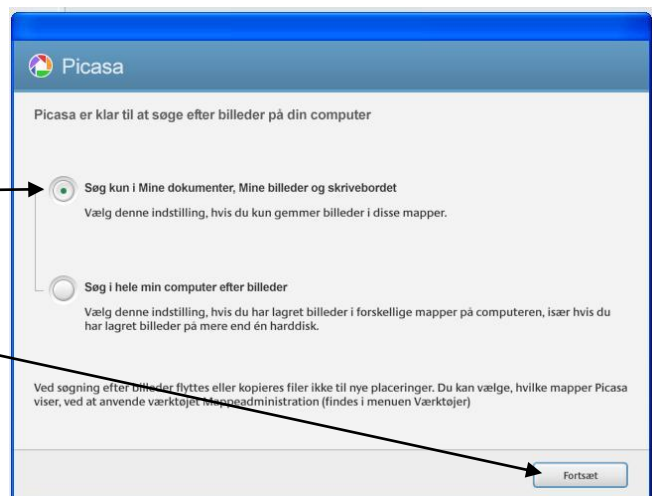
Picasa

Picasa er klar til at søge efter billeder på din computer

Søg kun i Mine dokumenter, Mine billeder og skrivebordet

Vælg denne indstilling, hvis du kun gemmer billeder i disse mapper.

Søg i hele min computer efter billeder

Vælg denne indstilling, hvis du har lagret billeder i forskellige mapper på computeren, især hvis du har lagret billeder på mere end én harddisk.

Ved søgning efter billeder flyttes eller kopieres filer ikke til nye placeringer. Du kan vælge, hvilke mapper Picasa viser, ved at anvende værktøjet Mappeadministration (findes i menuen Værktøjer)

Fortsæt